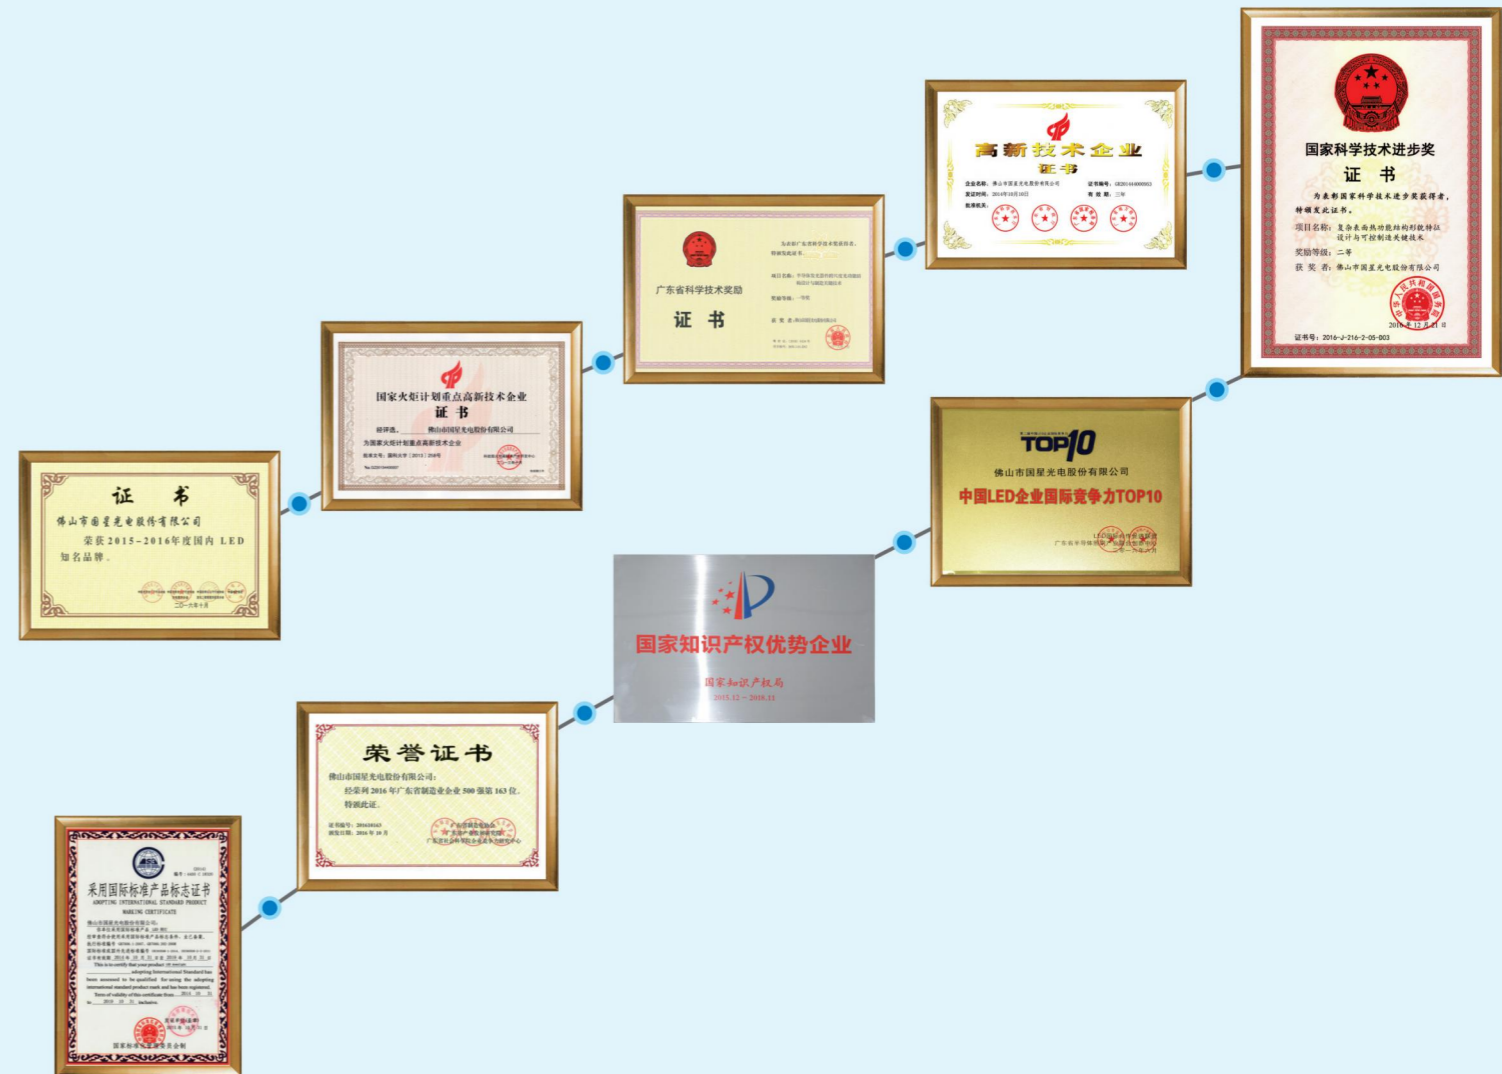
国家科学技术进步奖
证 书
为表彰国家科学技术进步奖获得者，特颁发此证书。
项目名称：复杂表面热功能结构形貌特征设计与可控制造关键技术
奖励等级：二等
获 奖 者：佛山市国星光电股份有限公司
2016年12月21日
证书号：2016-J-216-2-05-003

高新技术企业
证书
企业名称：佛山市国星光电股份有限公司
发证时间：2014年10月10日
证书编号：GR201444000093
有效期：三年
批准机关：

广东省科学技术奖励
证 书
为表彰广东省科学技术奖获得者，特颁发此证书。
项目名称：
奖励等级：一等奖
获 奖 者：佛山市国星光电股份有限公司

国家火炬计划重点高新技术企业
证 书
经评选，佛山市国星光电股份有限公司
为国家火炬计划重点高新技术企业
批准文号：国科火字〔2013〕258号
二〇一三年

TOP10
佛山市国星光电股份有限公司
中国LED企业国际竞争力TOP10
二〇一六年

证 书
佛山市国星光电股份有限公司
荣获2015-2016年度国内LED知名品牌。
二〇一六年十月

国家知识产权优势企业
国家知识产权局
2015.12－2018.11

荣誉证书
佛山市国星光电股份有限公司：
经荣列2016年广东省制造业企业500强第163位，
特颁此证。
证书编号：2016245
颁发日期：2016年10月

采用国际标准产品标志证书
ADOPTING INTERNATIONAL STANDARD PRODUCT MARKING CERTIFICATE
国家标准化管理委员会制